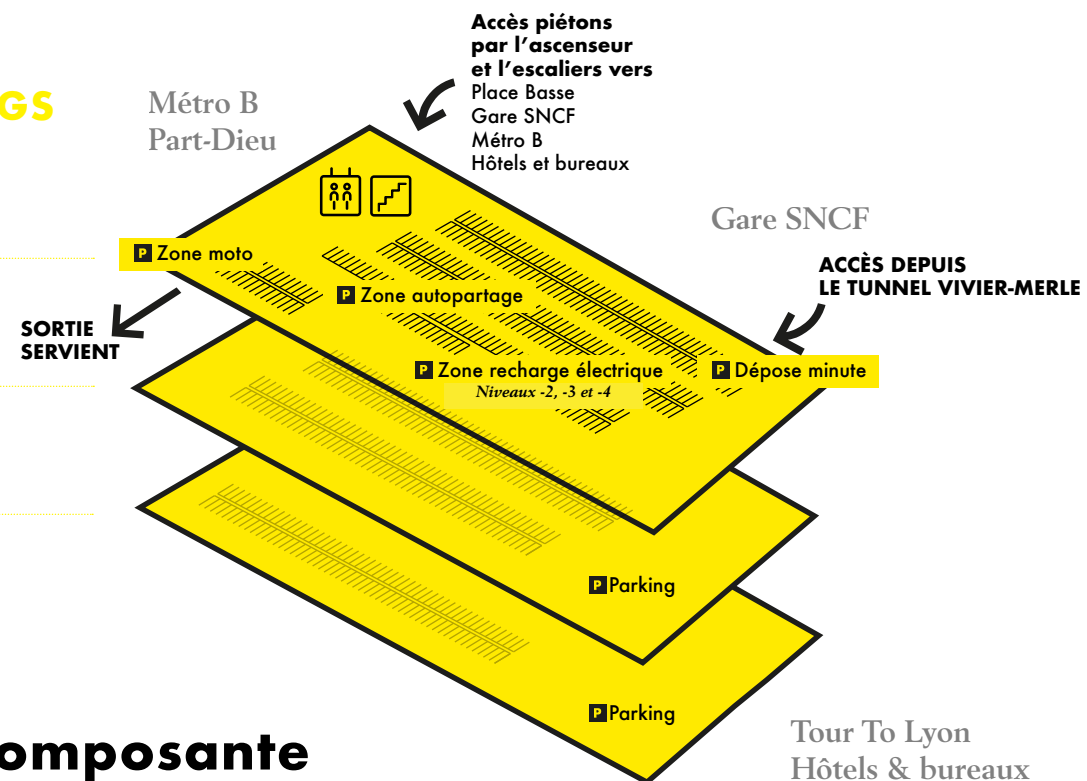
GS

Métro B
Part-Dieu

Accès piétons par l'ascenseur et l'escaliers vers
Place Basse
Gare SNCF
Métro B
Hôtels et bureaux

Gare SNCF

ACCÈS DEPUIS LE TUNNEL VIVIER-MERLE

P Zone moto

P Zone autopartage

SORTIE SERVIENT

P Zone recharge électrique
Niveaux -2, -3 et -4

P Dépose minute

P Parking

P Parking

omposante

Tour To Lyon
Hôtels & bureaux